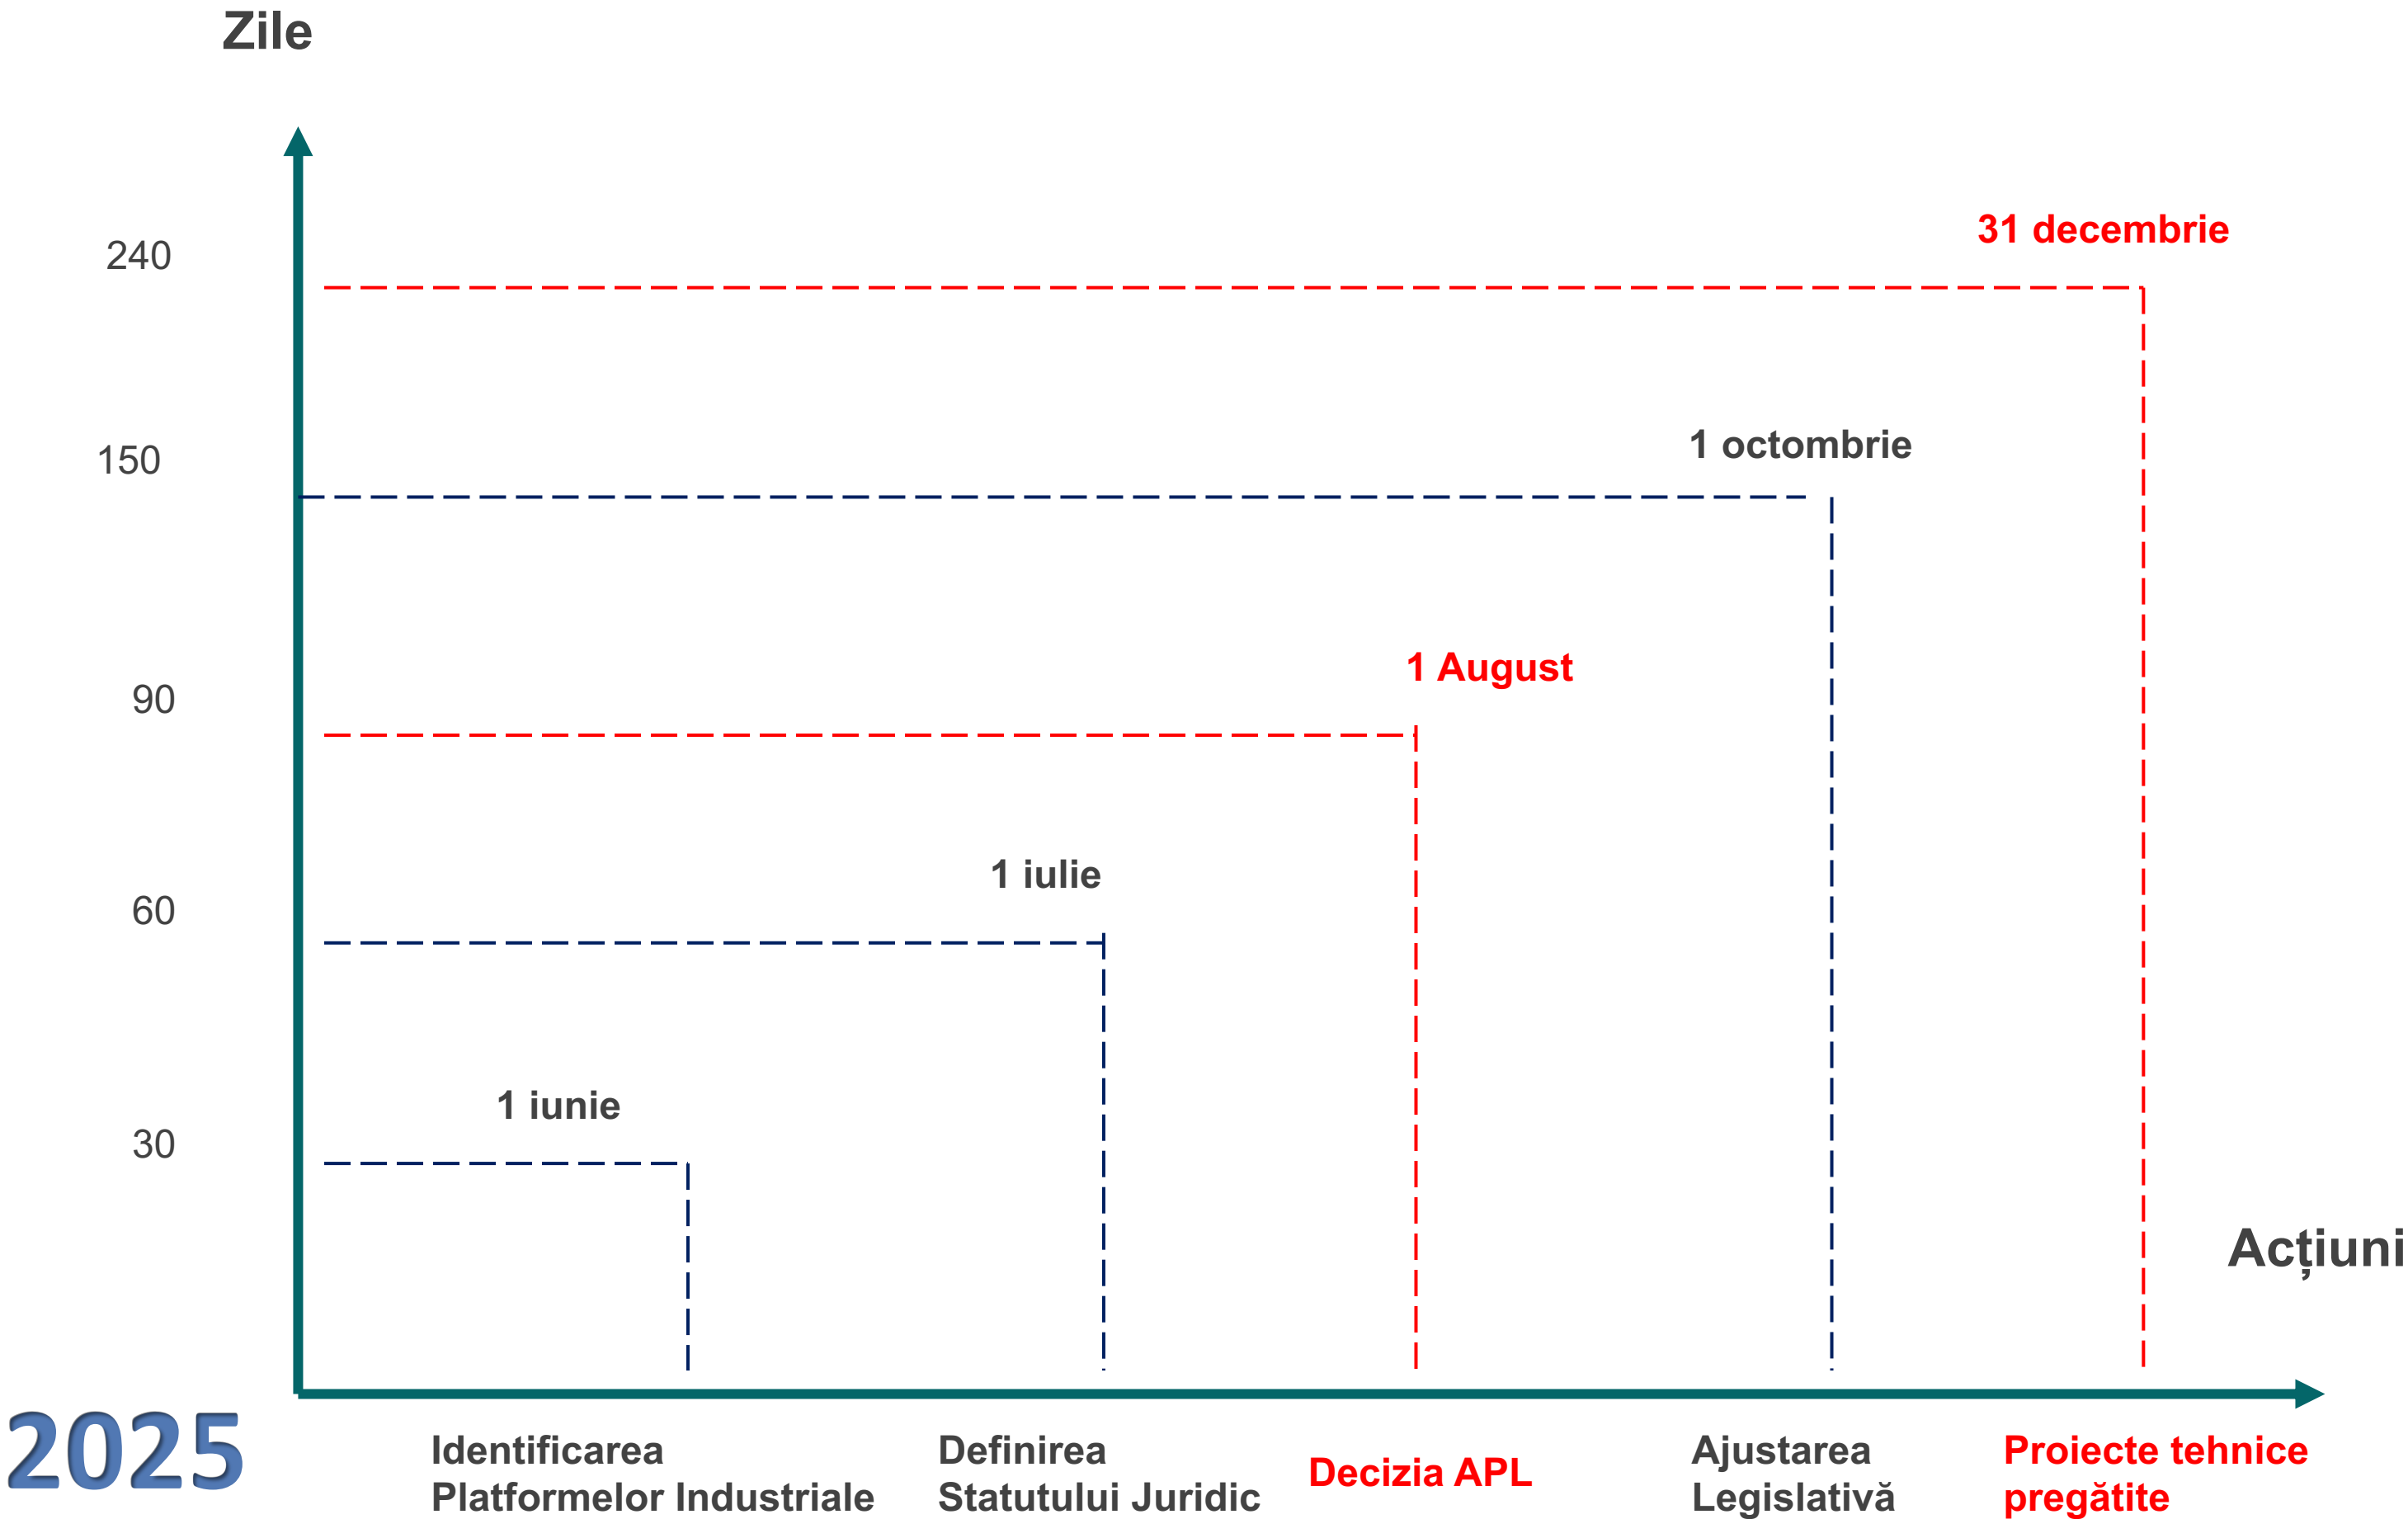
Zile

240

150

90

60

30

31 decembrie

1 octombrie

1 August

1 iulie

1 iunie

Acțiuni

2025

Identificarea Platformelor Industriale

Definirea Statutului Juridic

Decizia APL

Ajustarea Legislativă

Proiecte tehnice pregătite